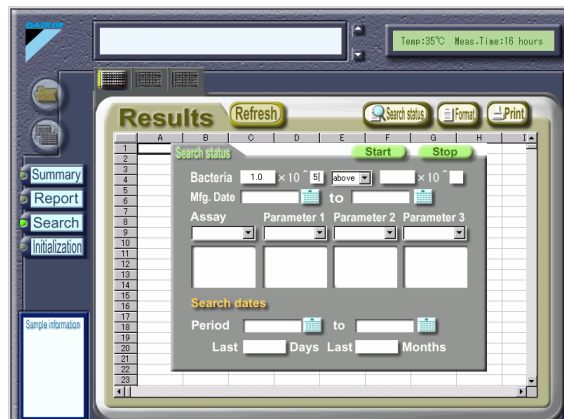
DAIKIN

Temp:35°C Meas.Time:16 hours

Results Refresh

Search status Format Print

| | A | B | C | D | E | F | G | H | I |
|---|---|---|---|---|---|---|---|---|---|
| 1 | | | | | | | | | |
| 2 | | | | | | | | | |
| 3 | | | | | | | | | |
| 4 | | | | | | | | | |
| 5 | | | | | | | | | |
| 6 | | | | | | | | | |
| 7 | | | | | | | | | |
| 8 | | | | | | | | | |
| 9 | | | | | | | | | |
| 10 | | | | | | | | | |
| 11 | | | | | | | | | |
| 12 | | | | | | | | | |
| 13 | | | | | | | | | |
| 14 | | | | | | | | | |
| 15 | | | | | | | | | |
| 16 | | | | | | | | | |
| 17 | | | | | | | | | |
| 18 | | | | | | | | | |
| 19 | | | | | | | | | |
| 20 | | | | | | | | | |
| 21 | | | | | | | | | |
| 22 | | | | | | | | | |
| 23 | | | | | | | | | |

Search status

Start Stop

Bacteria 1.0 $\times 10^{5}$ above $\times 10^{}$

Mfg. Date to

Assay Parameter 1 Parameter 2 Parameter 3

Search dates

Period to

Last Days Last Months

Summary

Report

Search

Initialization

Sample information